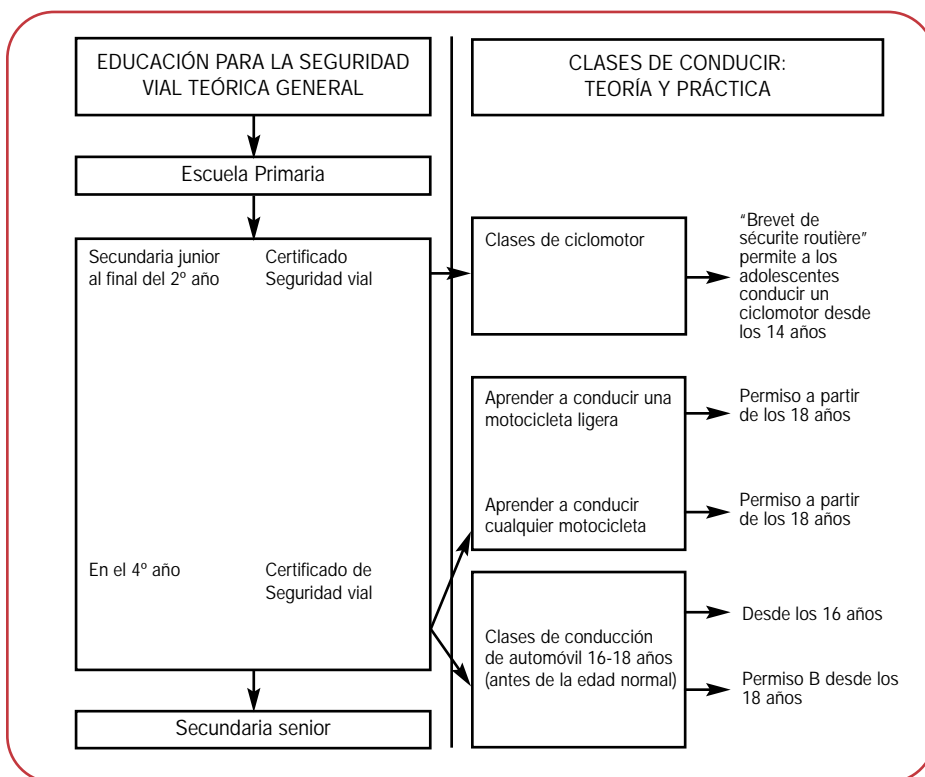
EDUCACIÓN PARA LA SEGURIDAD VIAL TEÓRICA GENERAL

Escuela Primaria

Secundaria junior al final del 2º año

Certificado Seguridad vial

En el 4º año

Certificado de Seguridad vial

Secundaria senior

CLASES DE CONDUCIR: TEORÍA Y PRÁCTICA

Clases de ciclomotor

"Brevet de sécurite routière" permite a los adolescentes conducir un ciclomotor desde los 14 años

Aprender a conducir una motocicleta ligera

Permiso a partir de los 18 años

Aprender a conducir cualquier motocicleta

Permiso a partir de los 18 años

Clases de conducción de automóvil 16-18 años (antes de la edad normal)

Desde los 16 años

Permiso B desde los 18 años